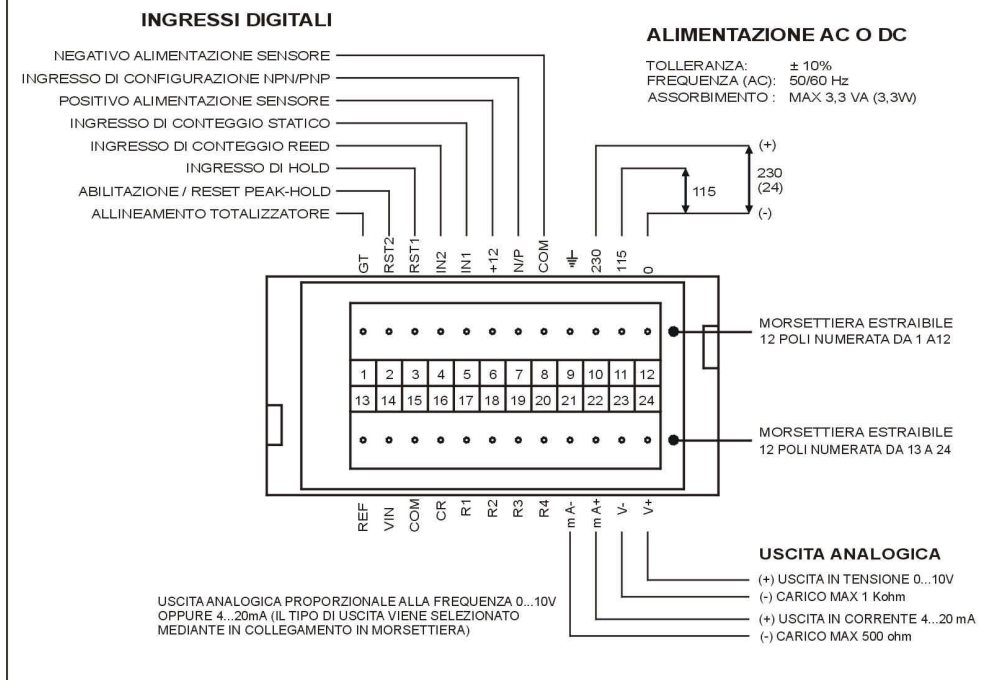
INGRESSI DIGITALI

NEGATIVO ALIMENTAZIONE SENSORE
INGRESSO DI CONFIGURAZIONE NPN/PNP
POSITIVO ALIMENTAZIONE SENSORE
INGRESSO DI CONTEGGIO STATICO
INGRESSO DI CONTEGGIO REED
INGRESSO DI HOLD
ABILITAZIONE / RESET PEAK-HOLD
ALLINEAMENTO TOTALIZZATORE

ALIMENTAZIONE AC O DC

TOLLERANZA: ± 10%
FREQUENZA (AC): 50/60 Hz
ASSORBIMENTO : MAX 3,3 VA (3,3W)

(+)
230
(24)
115
(-)

GT RST2 RST1 IN2 IN1 +12 N/P COM ⏚ 230 115 0

| 1 | 2 | 3 | 4 | 5 | 6 | 7 | 8 | 9 | 10 | 11 | 12 |
|---|---|---|---|---|---|---|---|---|---|---|---|
| 13 | 14 | 15 | 16 | 17 | 18 | 19 | 20 | 21 | 22 | 23 | 24 |

MORSETTIERA ESTRAIBILE
12 POLI NUMERATA DA 1 A12

MORSETTIERA ESTRAIBILE
12 POLI NUMERATA DA 13 A 24

REF VIN COM CR R1 R2 R3 R4 mA- mA+ V- V+

USCITA ANALOGICA

(+) USCITA IN TENSIONE 0...10V
(-) CARICO MAX 1 Kohm
(+) USCITA IN CORRENTE 4...20 mA
(-) CARICO MAX 500 ohm

USCITA ANALOGICA PROPORZIONALE ALLA FREQUENZA 0...10V OPPURE 4...20mA (IL TIPO DI USCITA VIENE SELEZIONATO MEDIANTE IN COLLEGAMENTO IN MORSETTIERA)